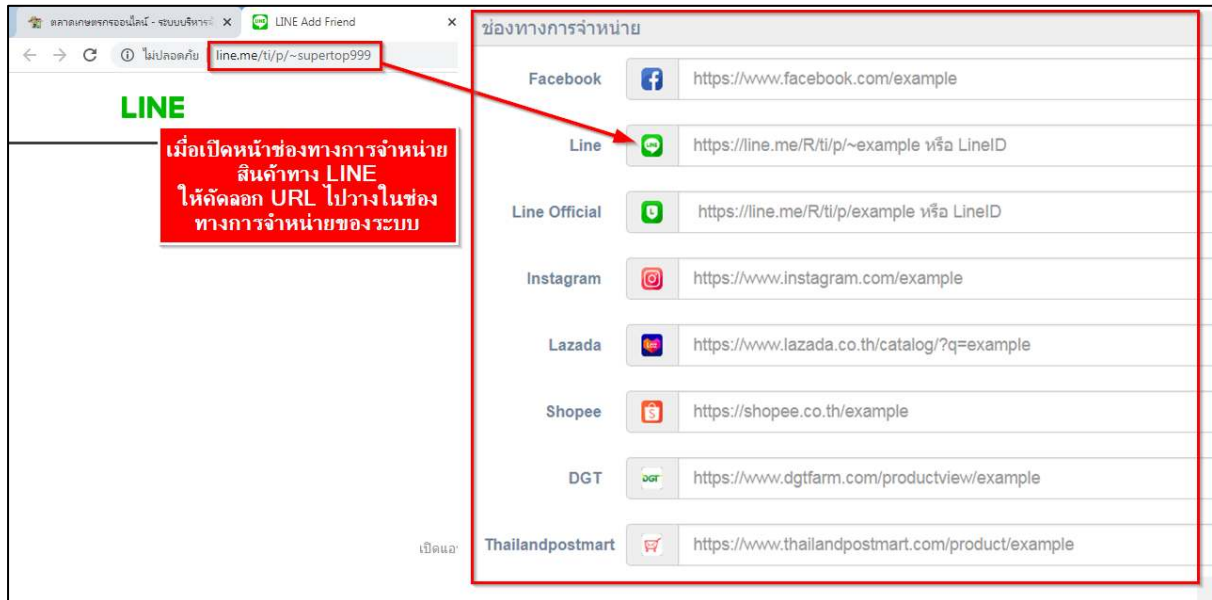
ตลาดเกษตรกรออนไลน์ - ระบบบริหาร ×
LINE Add Friend ×
ไม่ปลอดภัย line.me/ti/p/~supertop999

LINE

เมื่อเปิดหน้าช่องทางการจำหน่ายสินค้าทาง LINE ให้คัดลอก URL ไปวางในช่องทางการจำหน่ายของระบบ

เปิดแอ

ช่องทางการจำหน่าย

| | |
|---|---|
| Facebook | https://www.facebook.com/example |
| Line | https://line.me/R/ti/p/~example หรือ LineID |
| Line Official | https://line.me/R/ti/p/example หรือ LineID |
| Instagram | https://www.instagram.com/example |
| Lazada | https://www.lazada.co.th/catalog/?q=example |
| Shopee | https://shopee.co.th/example |
| DGT | https://www.dgtfarm.com/productview/example |
| Thailandpostmart | https://www.thailandpostmart.com/product/example |